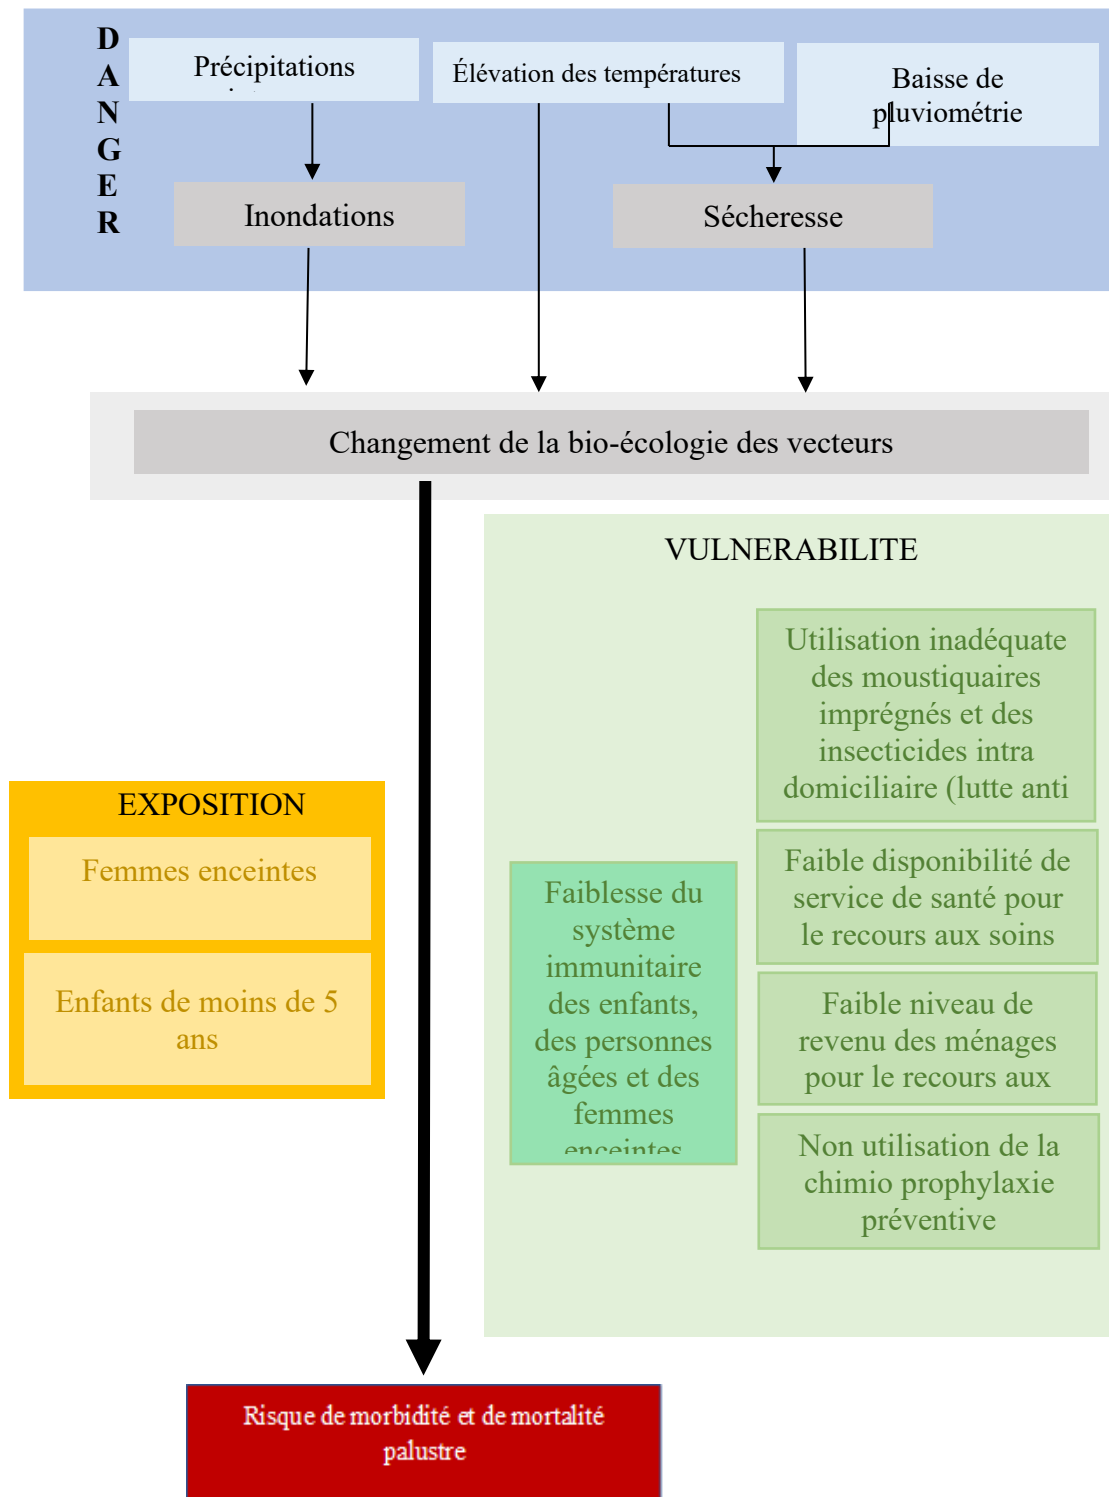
D
A
N
G
E
R

Précipitations

Élévation des températures

Baisse de pluviométrie

Inondations

Sécheresse

Changement de la bio-écologie des vecteurs

VULNERABILITE

Utilisation inadéquate des moustiquaires imprégnés et des insecticides intra domiciliaire (lutte anti

Faible disponibilité de service de santé pour le recours aux soins

Faiblesse du système immunitaire des enfants, des personnes âgées et des femmes enceintes

Faible niveau de revenu des ménages pour le recours aux

Non utilisation de la chimio prophylaxie préventive

EXPOSITION

Femmes enceintes

Enfants de moins de 5 ans

Risque de morbidité et de mortalité palustre